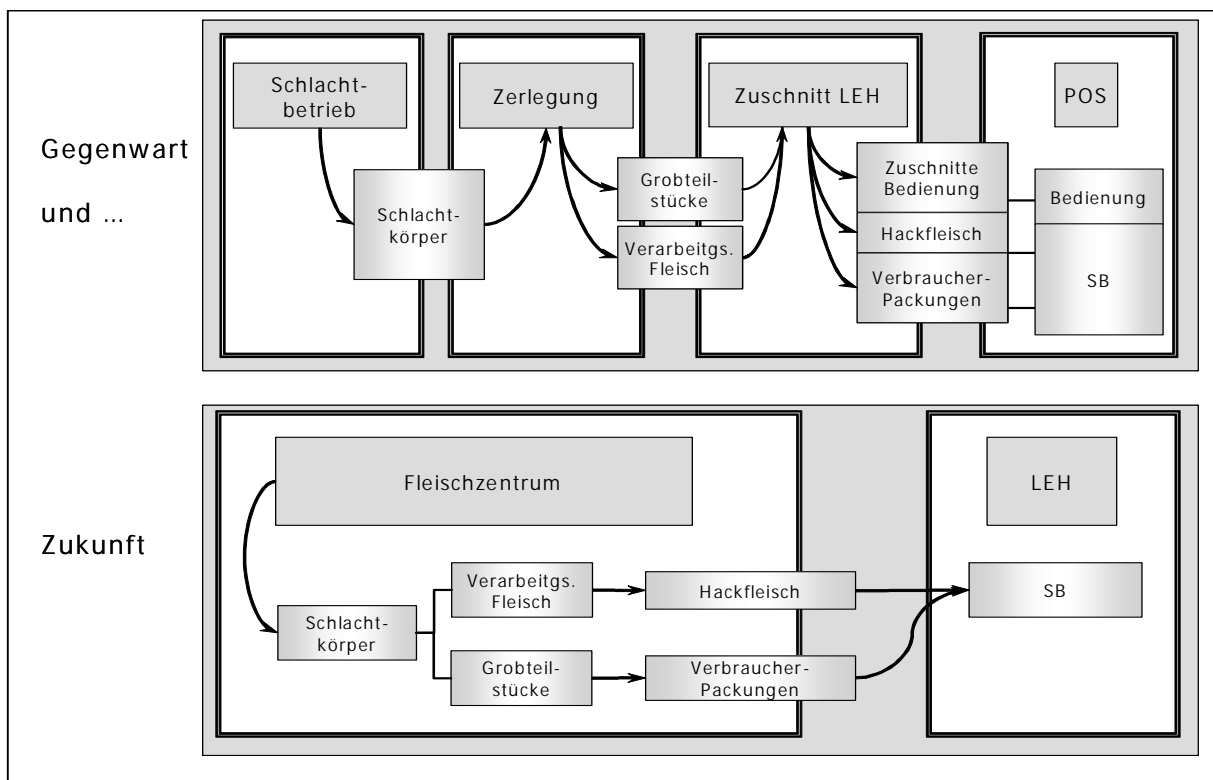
Gegenwart

und ...

Schlachtbetrieb

Schlachtkörper

Zerlegung

Grobteilstücke

Verarbeitgs. Fleisch

Zuschnitt LEH

Zuschnitte Bedienung

Hackfleisch

Verbraucher-Packungen

POS

Bedienung

SB

Zukunft

Fleischzentrum

Schlachtkörper

Verarbeitgs. Fleisch

Grobteilstücke

Hackfleisch

Verbraucher-Packungen

LEH

SB